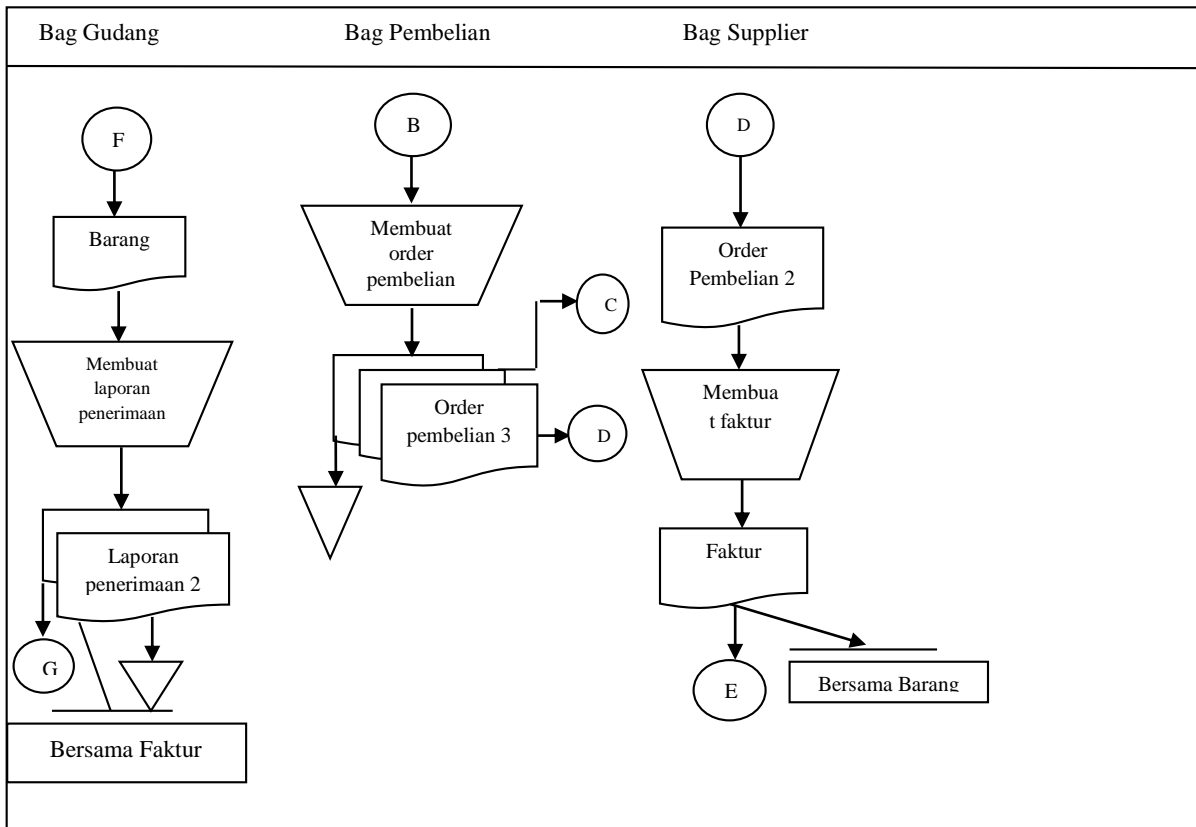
Bag Gudang

Bag Pembelian

Bag Supplier

F

Barang

Membuat laporan penerimaan

Laporan penerimaan 2

G

Bersama Faktur

B

Membuat order pembelian

C

Order pembelian 3

D

D

Order Pembelian 2

Membua t faktur

Faktur

E

Bersama Barang